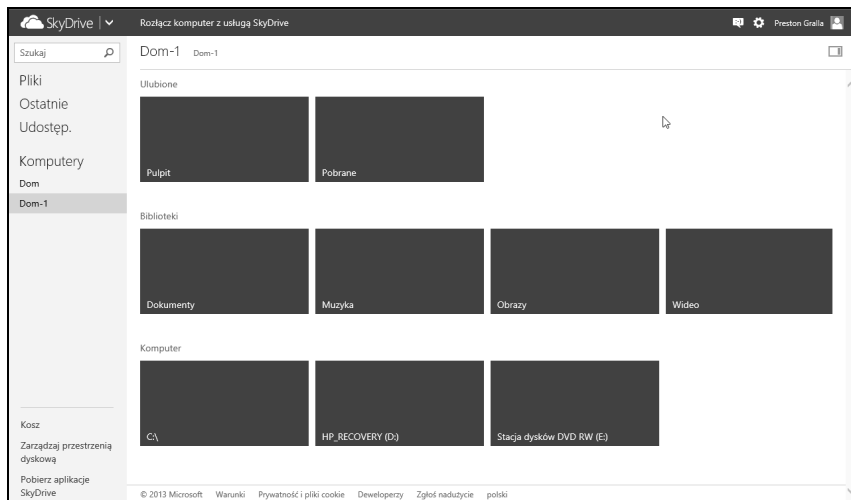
SkyDrive | ∨

Rozłącz komputer z usługą SkyDrive

Preston Gralla

Szukaj

Pliki

Ostatnie

Udostęp.

Komputery

Dom

Dom-1

Kosz

Zarządzaj przestrzenią dyskową

Pobierz aplikacje SkyDrive

Dom-1 Dom-1

Ulubione

Pulpit

Pobrane

Biblioteki

Dokumenty

Muzyka

Obrazy

Wideo

Komputer

C:\

HP_RECOVERY (D:)

Stacja dysków DVD RW (E:)

© 2013 Microsoft Warunki Prywatność i pliki cookie Deweloperzy Zgłoś nadużycie polski